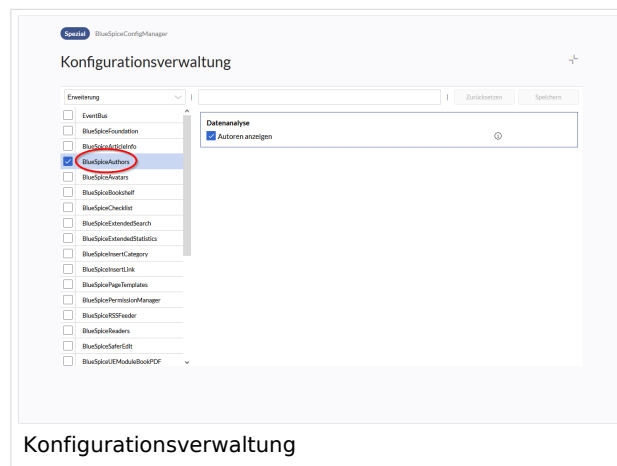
Spezial BlueSpiceConfigManager

Konfigurationsverwaltung

Erweiterung

Zurücksetzen Speichern

EventBus
BlueSpiceFoundation
BlueSpiceArticleInfo
BlueSpiceAuthors
BlueSpiceAvatars
BlueSpiceBookshelf
BlueSpiceChecklist
BlueSpiceExtendedSearch
BlueSpiceExtendedStatistics
BlueSpiceInsertCategory
BlueSpiceInsertLink
BlueSpicePageTemplates
BlueSpicePermissionManager
BlueSpiceRSSFeeder
BlueSpiceReaders
BlueSpiceSaferEdit
BlueSpiceUEModuleBookPDF

Datenanalyse
Autoren anzeigen

Konfigurationsverwaltung